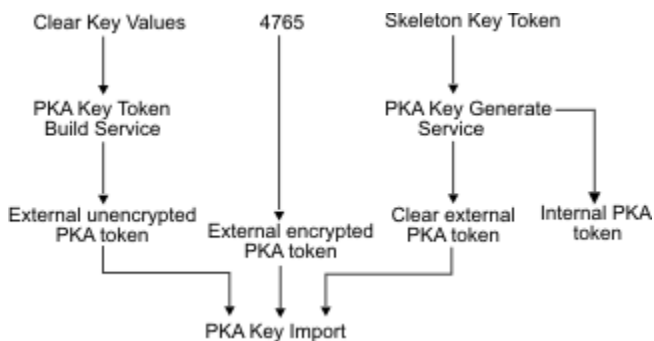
Clear Key Values

4765

Skeleton Key Token

PKA Key Token Build Service

PKA Key Generate Service

External unencrypted PKA token

External encrypted PKA token

Clear external PKA token

Internal PKA token

PKA Key Import